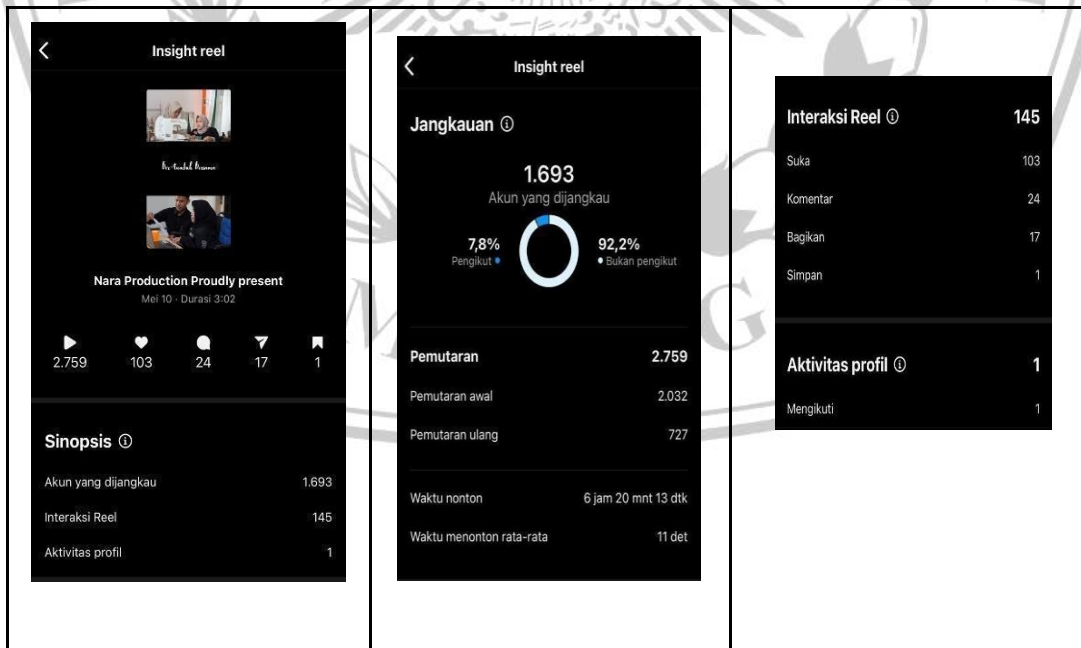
Insight reel

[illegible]

Nara Production Proudly present
Mei 10 · Durasi 3:02

2.759 103 24 17 1

Sinopsis ⓘ

Akun yang dijangkau 1.693
Interaksi Reel 145
Aktivitas profil 1

Insight reel

Jangkauan ⓘ

1.693
Akun yang dijangkau

7,8%
Pengikut

92,2%
Bukan pengikut

Pemutaran 2.759
Pemutaran awal 2.032
Pemutaran ulang 727

Waktu nonton 6 jam 20 mnt 13 dtk
Waktu menonton rata-rata 11 det

Interaksi Reel ⓘ 145
Suka 103
Komentar 24
Bagikan 17
Simpan 1

Aktivitas profil ⓘ 1
Mengikuti 1